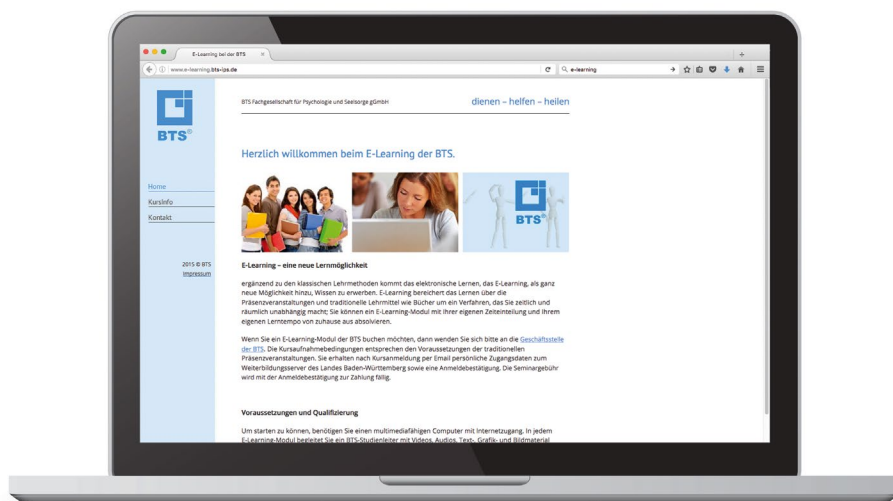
E-Learning bei der BTS

www.e-learning.bts-ips.de

e-learning

BTS®

Home
Kursinfo
Kontakt

2015 © BTS
Impressum

BTS Fachgesellschaft für Psychologie und Seelsorge gGmbH

dienen – helfen – heilen

Herzlich willkommen beim E-Learning der BTS.

BTS®

E-Learning – eine neue Lernmöglichkeit

ergänzend zu den klassischen Lehrmethoden kommt das elektronische Lernen, das E-Learning, als ganz neue Möglichkeit hinzu, Wissen zu erwerben. E-Learning bereichert das Lernen über die Präsenzveranstaltungen und traditionelle Lehrmittel wie Bücher um ein Verfahren, das Sie zeitlich und räumlich unabhängig macht: Sie können ein E-Learning-Modul mit Ihrer eigenen Zeiteinteilung und Ihrem eigenen Lerntempo von zuhause aus absolvieren.

Wenn Sie ein E-Learning-Modul der BTS buchen möchten, dann wenden Sie sich bitte an die Geschäftsstelle der BTS. Die Kursaufnahmebedingungen entsprechen den Voraussetzungen der traditionellen Präsenzveranstaltungen. Sie erhalten nach Kursanmeldung per Email persönliche Zugangsdaten zum Weiterbildungsserver des Landes Baden-Württemberg sowie eine Anmeldebestätigung. Die Seminargebühr wird mit der Anmeldebestätigung zur Zahlung fällig.

Voraussetzungen und Qualifizierung

Um starten zu können, benötigen Sie einen multimediafähigen Computer mit Internetzugang. In jedem E-Learning-Modul begleitet Sie ein BTS-Studienleiter mit Videos, Audios, Text-, Grafik- und Bildmaterial